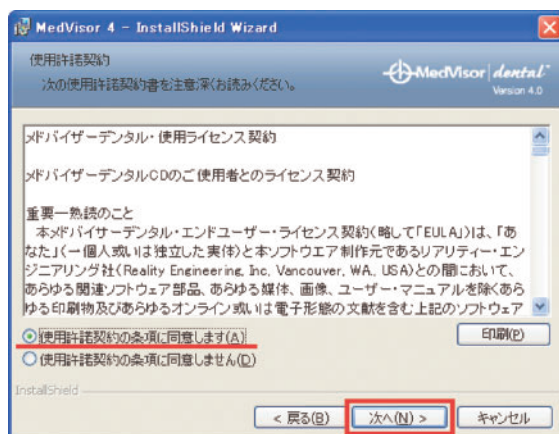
MedVisor 4 - InstallShield Wizard

使用許諾契約

次の使用許諾契約書を注意深くお読みください。

MedVisor dental
Version 4.0

メドバイザーデンタル・使用ライセンス契約

メドバイザーデンタルCDのご使用者とのライセンス契約

重要一熟読のこと
本メドバイザーデンタル・エンドユーザー・ライセンス契約(略して「EULA」)は、「あなた」(一個人或いは独立した実体)と本ソフトウエア制作元であるリアリティー・エンジニアリング社(Reality Engineering, Inc. Vancouver, WA., USA)との間において、あらゆる関連ソフトウェア部品、あらゆる媒体、画像、ユーザー・マニュアルを除くあらゆる印刷物及びあらゆるオンライン或いは電子形態の文献を含む上記のソフトウェア

使用許諾契約の条項に同意します(A)

使用許諾契約の条項に同意しません(D)

印刷(P)

InstallShield

< 戻る(B)

次へ(N) >

キャンセル